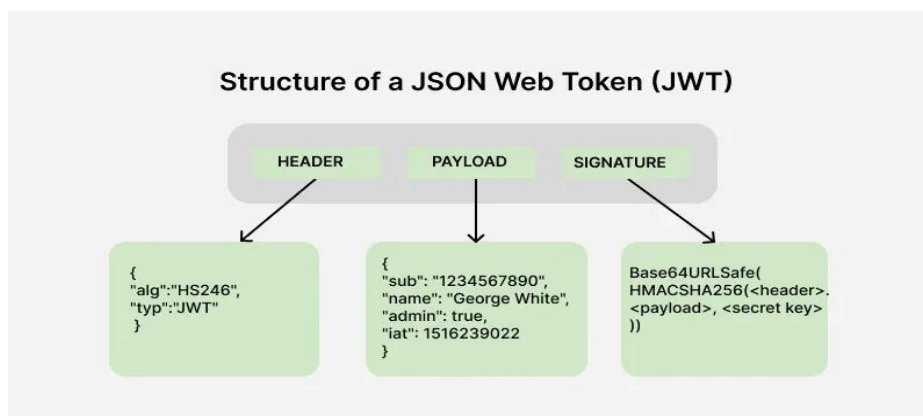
Structure of a JSON Web Token (JWT)

HEADER

PAYLOAD

SIGNATURE

{
"alg":"HS246",
"typ":"JWT"
}

{
"sub": "1234567890",
"name": "George White",
"admin": true,
"iat": 1516239022
}

Base64URLSafe(
HMACSHA256(<header>.
<payload>, <secret key>
))